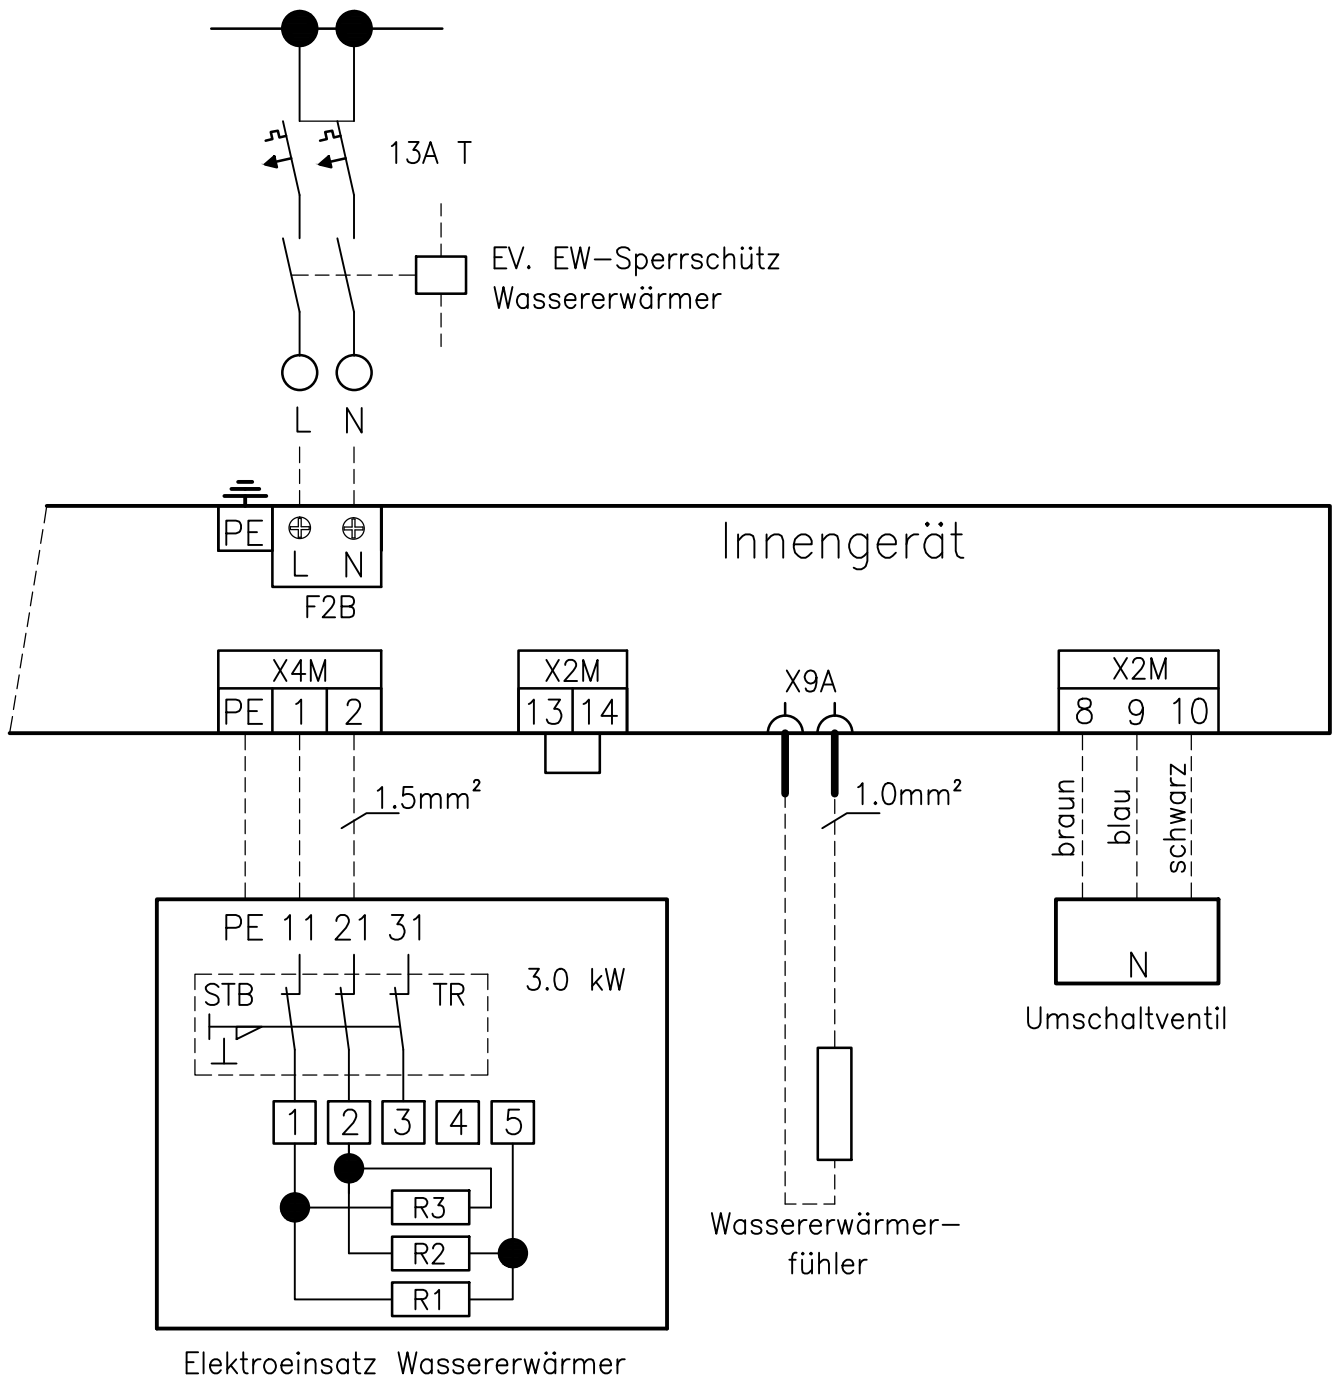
13A T

EV. EW–Sperrschütz
Wassererwärmer

L N

PE L N
F2B

Innengerät

X4M
PE 1 2

X2M
13 14

X9A

X2M
8 9 10

1.5mm²

1.0mm²

braun blau schwarz

N
Umschaltventil

PE 11 21 31
3.0 kW
STB TR
1 2 3 4 5
R3
R2
R1

Elektroeinsatz Wassererwärmer

Wassererwärmer–
fühler